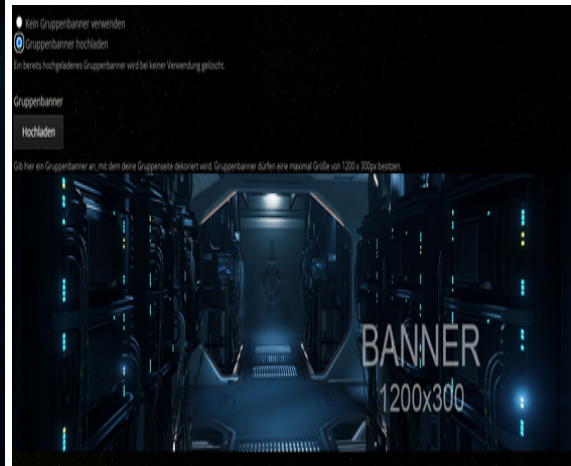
Kein Gruppenbanner verwenden

Gruppenbanner hochladen

Ein bereits hochgeladenes Gruppenbanner wird bei keiner Verwendung gelöscht.

Gruppenbanner

Hochladen

Gib hier ein Gruppenbanner an, mit dem deine Gruppenseite dekoriert wird. Gruppenbanner dürfen eine maximal Größe von 1200 x 300px besitzen.

BANNER
1200x300